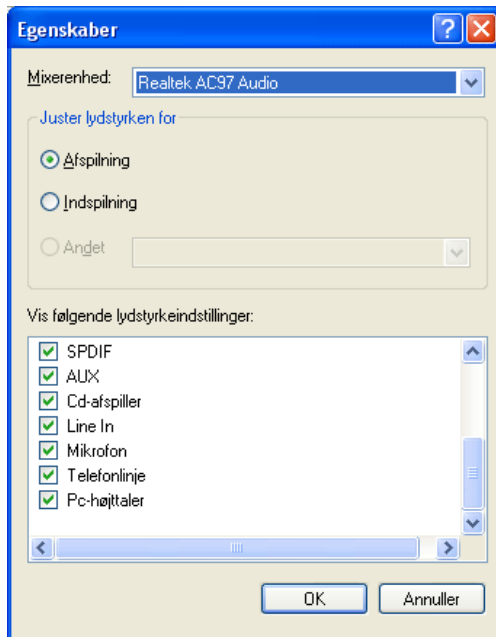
Egenskaber

?

Mixerenhed: Realtek AC97 Audio

Juster lydstyrken for

Afspilning

Indspilning

Andet

Vis følgende lydstyrkeindstillinger:

SPDIF
AUX
Cd-afspiller
Line In
Mikrofon
Telefonlinje
Pc-højttaler

OK

Annuller